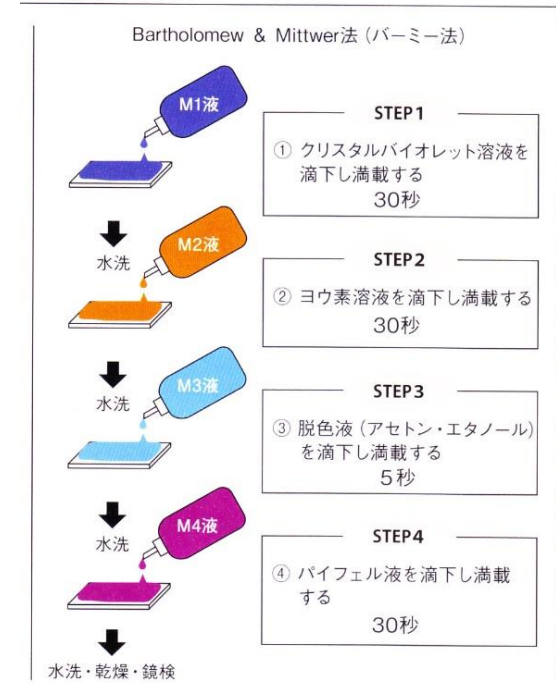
Bartholomew & Mittwer法（バーミー法）

M1液

STEP1

① クリスタルバイオレット溶液を滴下し満載する
30秒

水洗

M2液

STEP2

② ヨウ素溶液を滴下し満載する
30秒

水洗

M3液

STEP3

③ 脱色液（アセトン・エタノール）を滴下し満載する
5秒

水洗

M4液

STEP4

④ パイフェル液を滴下し満載する
30秒

水洗・乾燥・鏡検